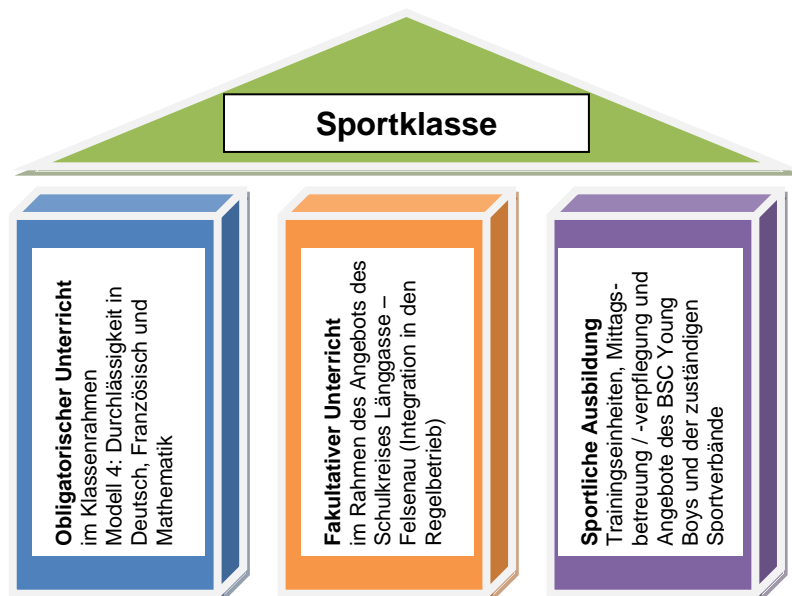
Sportklasse

**Obligatorischer Unterricht**
im Klassenrahmen
Modell 4: Durchlässigkeit in Deutsch, Französisch und Mathematik

**Fakultativer Unterricht**
im Rahmen des Angebots des Schulkreises Länggasse – Felsenau (Integration in den Regelbetrieb)

**Sportliche Ausbildung**
Trainingseinheiten, Mittagsbetreuung / -verpflegung und Angebote des BSC Young Boys und der zuständigen Sportverbände